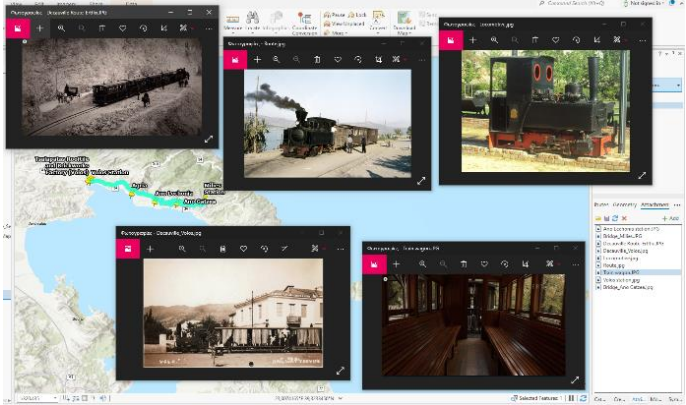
Φωτογραφίες - Decauville Route 1916.JPG
Φωτογραφίες - Route.jpg
Φωτογραφίες - Decauville.jpg
Command Search (Alt+Q)
Not signed in
Measure
Locate
Infographic
Coordinate Conversion
Pause
Lock
View Unplaced
More
Convert
Download Map
Tsalapatas Brickworks and Brickworks Factory (Volos) Volos station
Agria
Ano Lechonia
Ano Gatzea
Milies
Φωτογραφίες - Decauville_Volos.jpg
Φωτογραφίες - Train wagon.JPG
Raster
Geometry
Attachments
Add
Ano Lechonia station.JPG
Bridge_Milies.JPG
Decauville Route 1916.JPG
Decauville_Volos.jpg
Decauville.jpg
Route.jpg
Train wagon.JPG
Volos station.jpg
Bridge_Ano Gatzea.jpg
Selected Features: 1